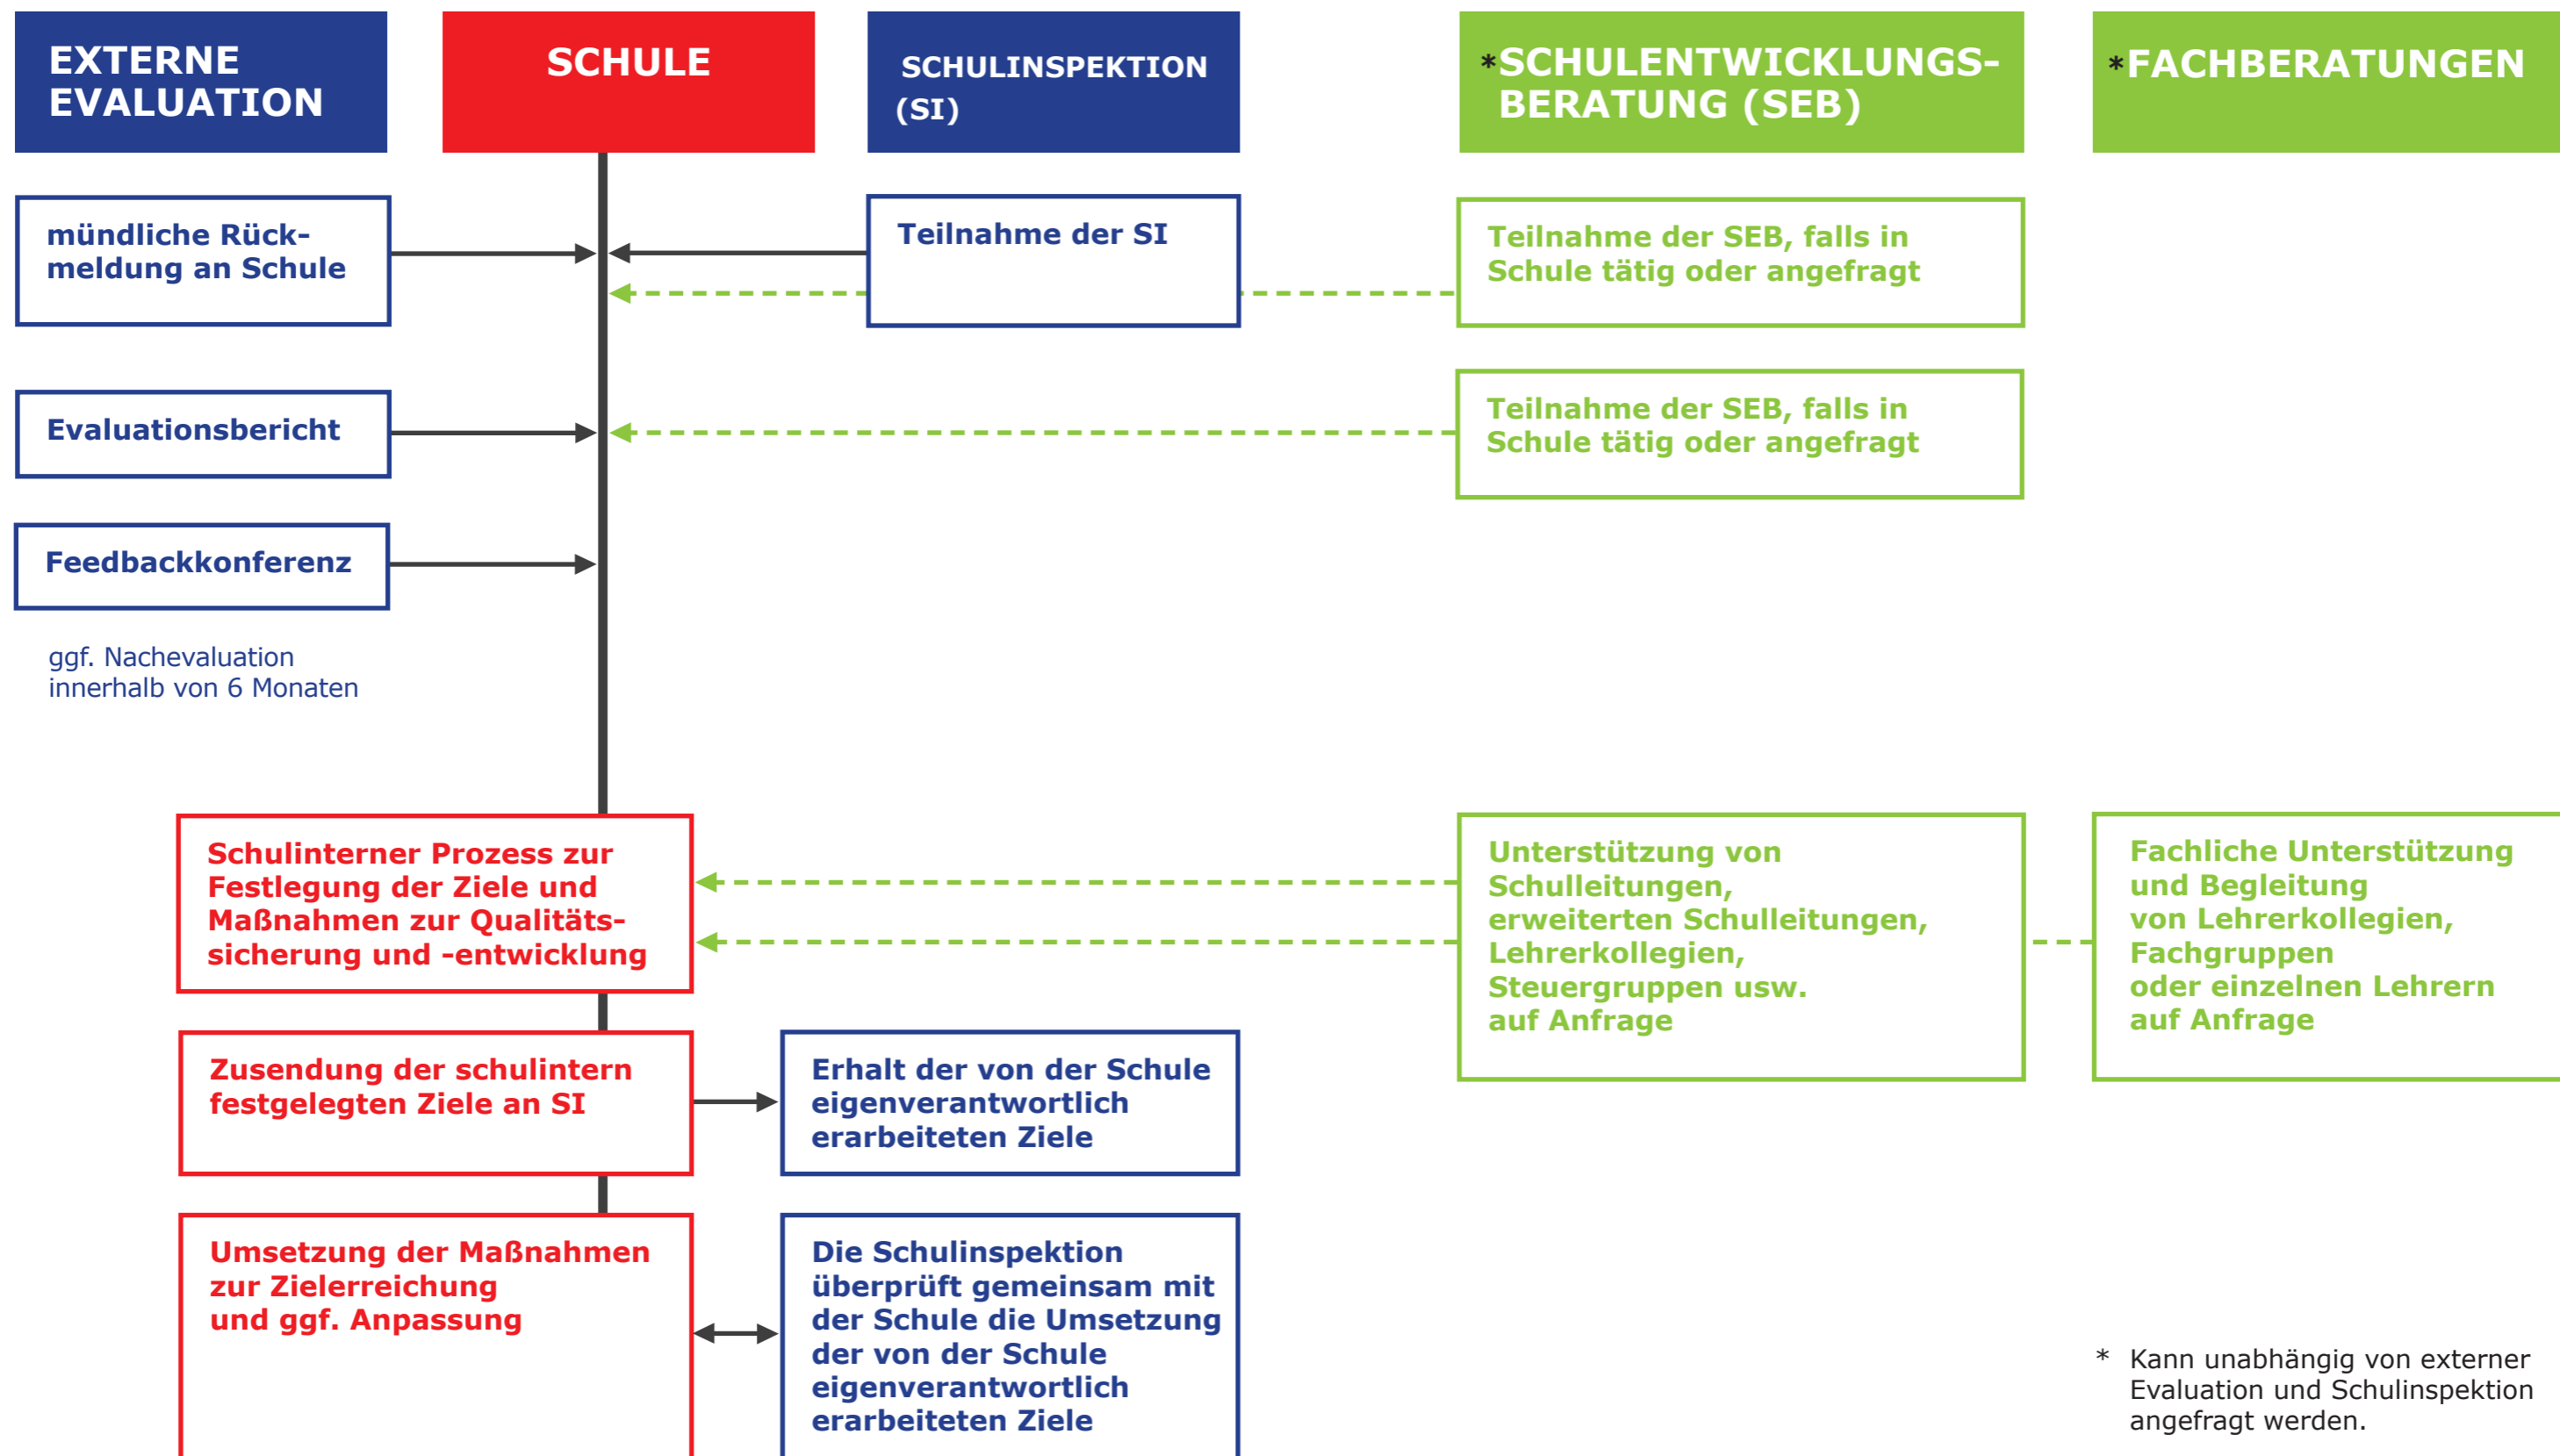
EXTERNE EVALUATION

SCHULE

SCHULINSPEKTION (SI)

*SCHULENTWICKLUNGSBERATUNG (SEB)

*FACHBERATUNGEN

mündliche Rückmeldung an Schule

Teilnahme der SI

Teilnahme der SEB, falls in Schule tätig oder angefragt

Evaluationsbericht

Teilnahme der SEB, falls in Schule tätig oder angefragt

Feedbackkonferenz

ggf. Nachevaluation innerhalb von 6 Monaten

Schulinterner Prozess zur Festlegung der Ziele und Maßnahmen zur Qualitätssicherung und -entwicklung

Unterstützung von Schulleitungen, erweiterten Schulleitungen, Lehrerkollegien, Steuergruppen usw. auf Anfrage

Fachliche Unterstützung und Begleitung von Lehrerkollegien, Fachgruppen oder einzelnen Lehrern auf Anfrage

Zusendung der schulintern festgelegten Ziele an SI

Erhalt der von der Schule eigenverantwortlich erarbeiteten Ziele

Umsetzung der Maßnahmen zur Zielerreichung und ggf. Anpassung

Die Schulinspektion überprüft gemeinsam mit der Schule die Umsetzung der von der Schule eigenverantwortlich erarbeiteten Ziele

* Kann unabhängig von externer Evaluation und Schulinspektion angefragt werden.